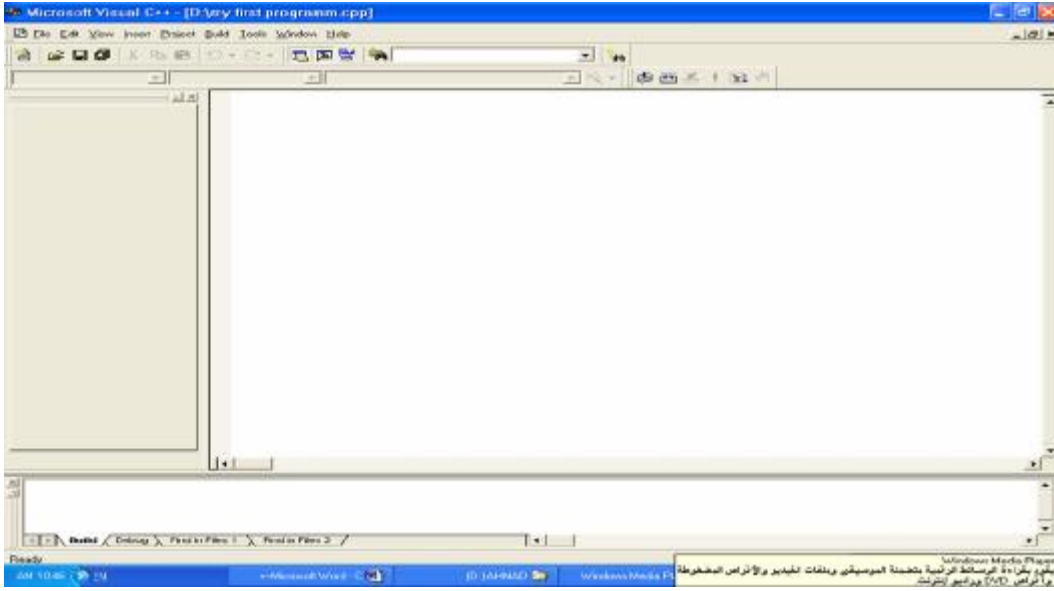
Microsoft Visual C++ - [D:\my first programm.cpp]

File Edit View Insert Project Build Tools Window Help

Build / Debug / Find in Files 1 / Find in Files 2 /

Ready

AM 10:46 EN

Microsoft Word - C...

D:\AHMAD

Windows Media Pl...

Windows Media Player
يقوم بقراءة الوسائط الرقمية بتشغيل الموسيقى وملفات الفيديو والأقراص المضغوطة وأقراص DVD ومذياع إنترنت.